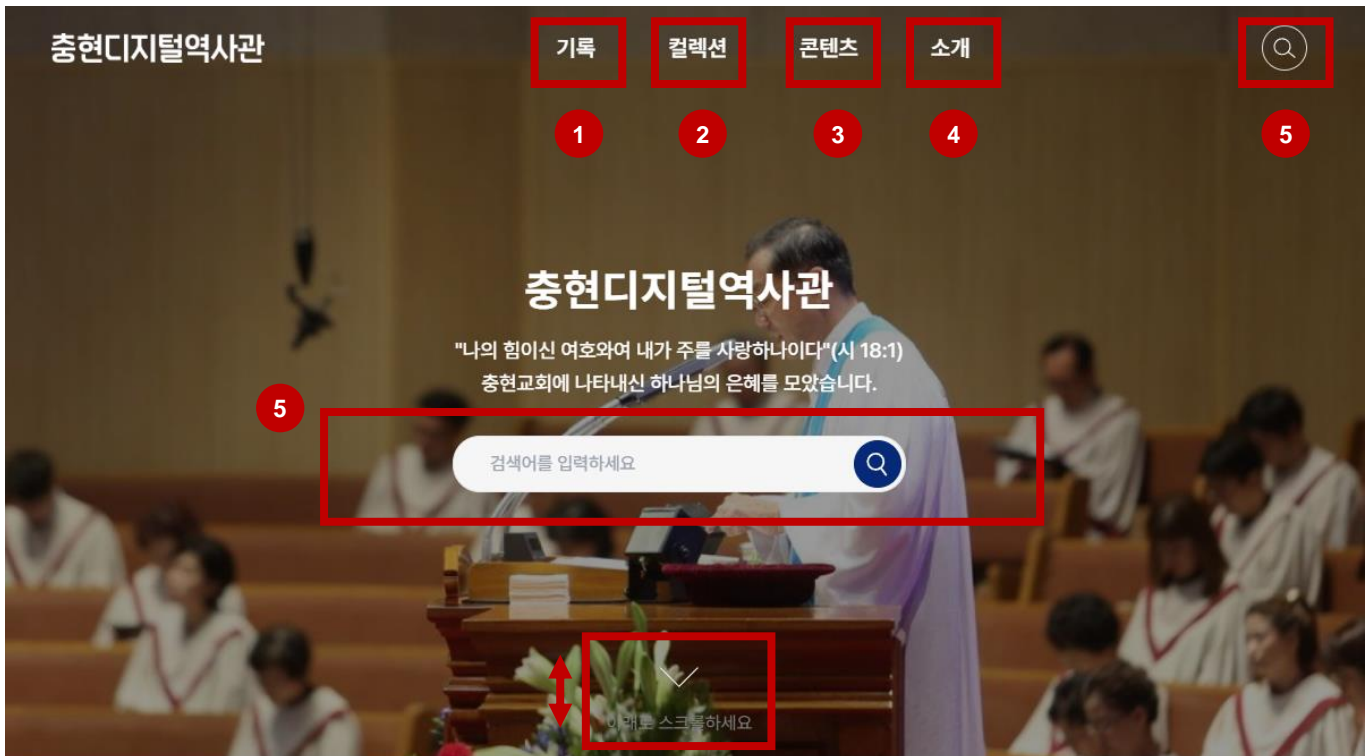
충현디지털역사관

기록
컬렉션
콘텐츠
소개

1
2
3
4
5

충현디지털역사관

"나의 힘이신 여호와여 내가 주를 사랑하나이다"(시 18:1)
충현교회에 나타내신 하나님의 은혜를 모았습니다.

5

검색어를 입력하세요

아래로 스크롤하세요